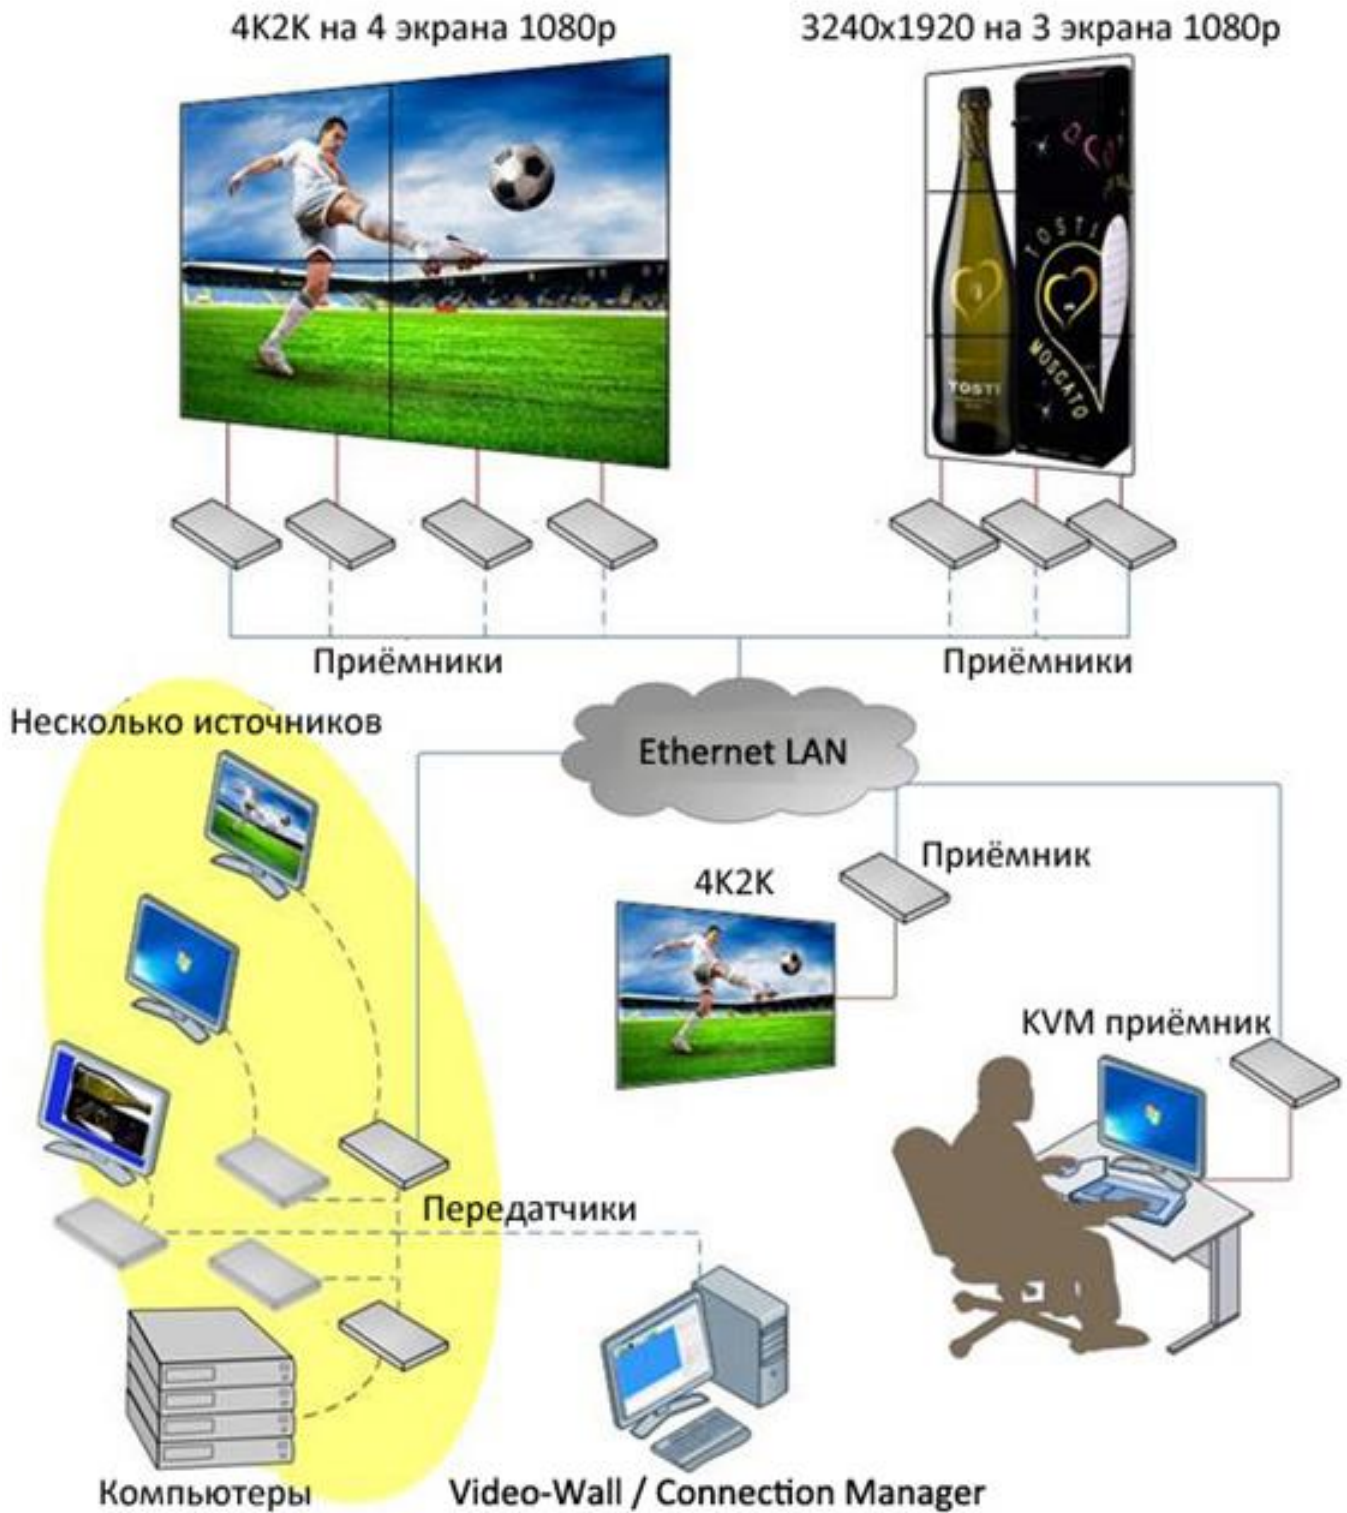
4K2K на 4 экрана 1080р

3240x1920 на 3 экрана 1080р

TOSTI

TOSTI MOSCATO

Приёмники

Приёмники

Несколько источников

Ethernet LAN

Приёмник

4K2K

KVM приёмник

Передатчики

Компьютеры

Video-Wall / Connection Manager